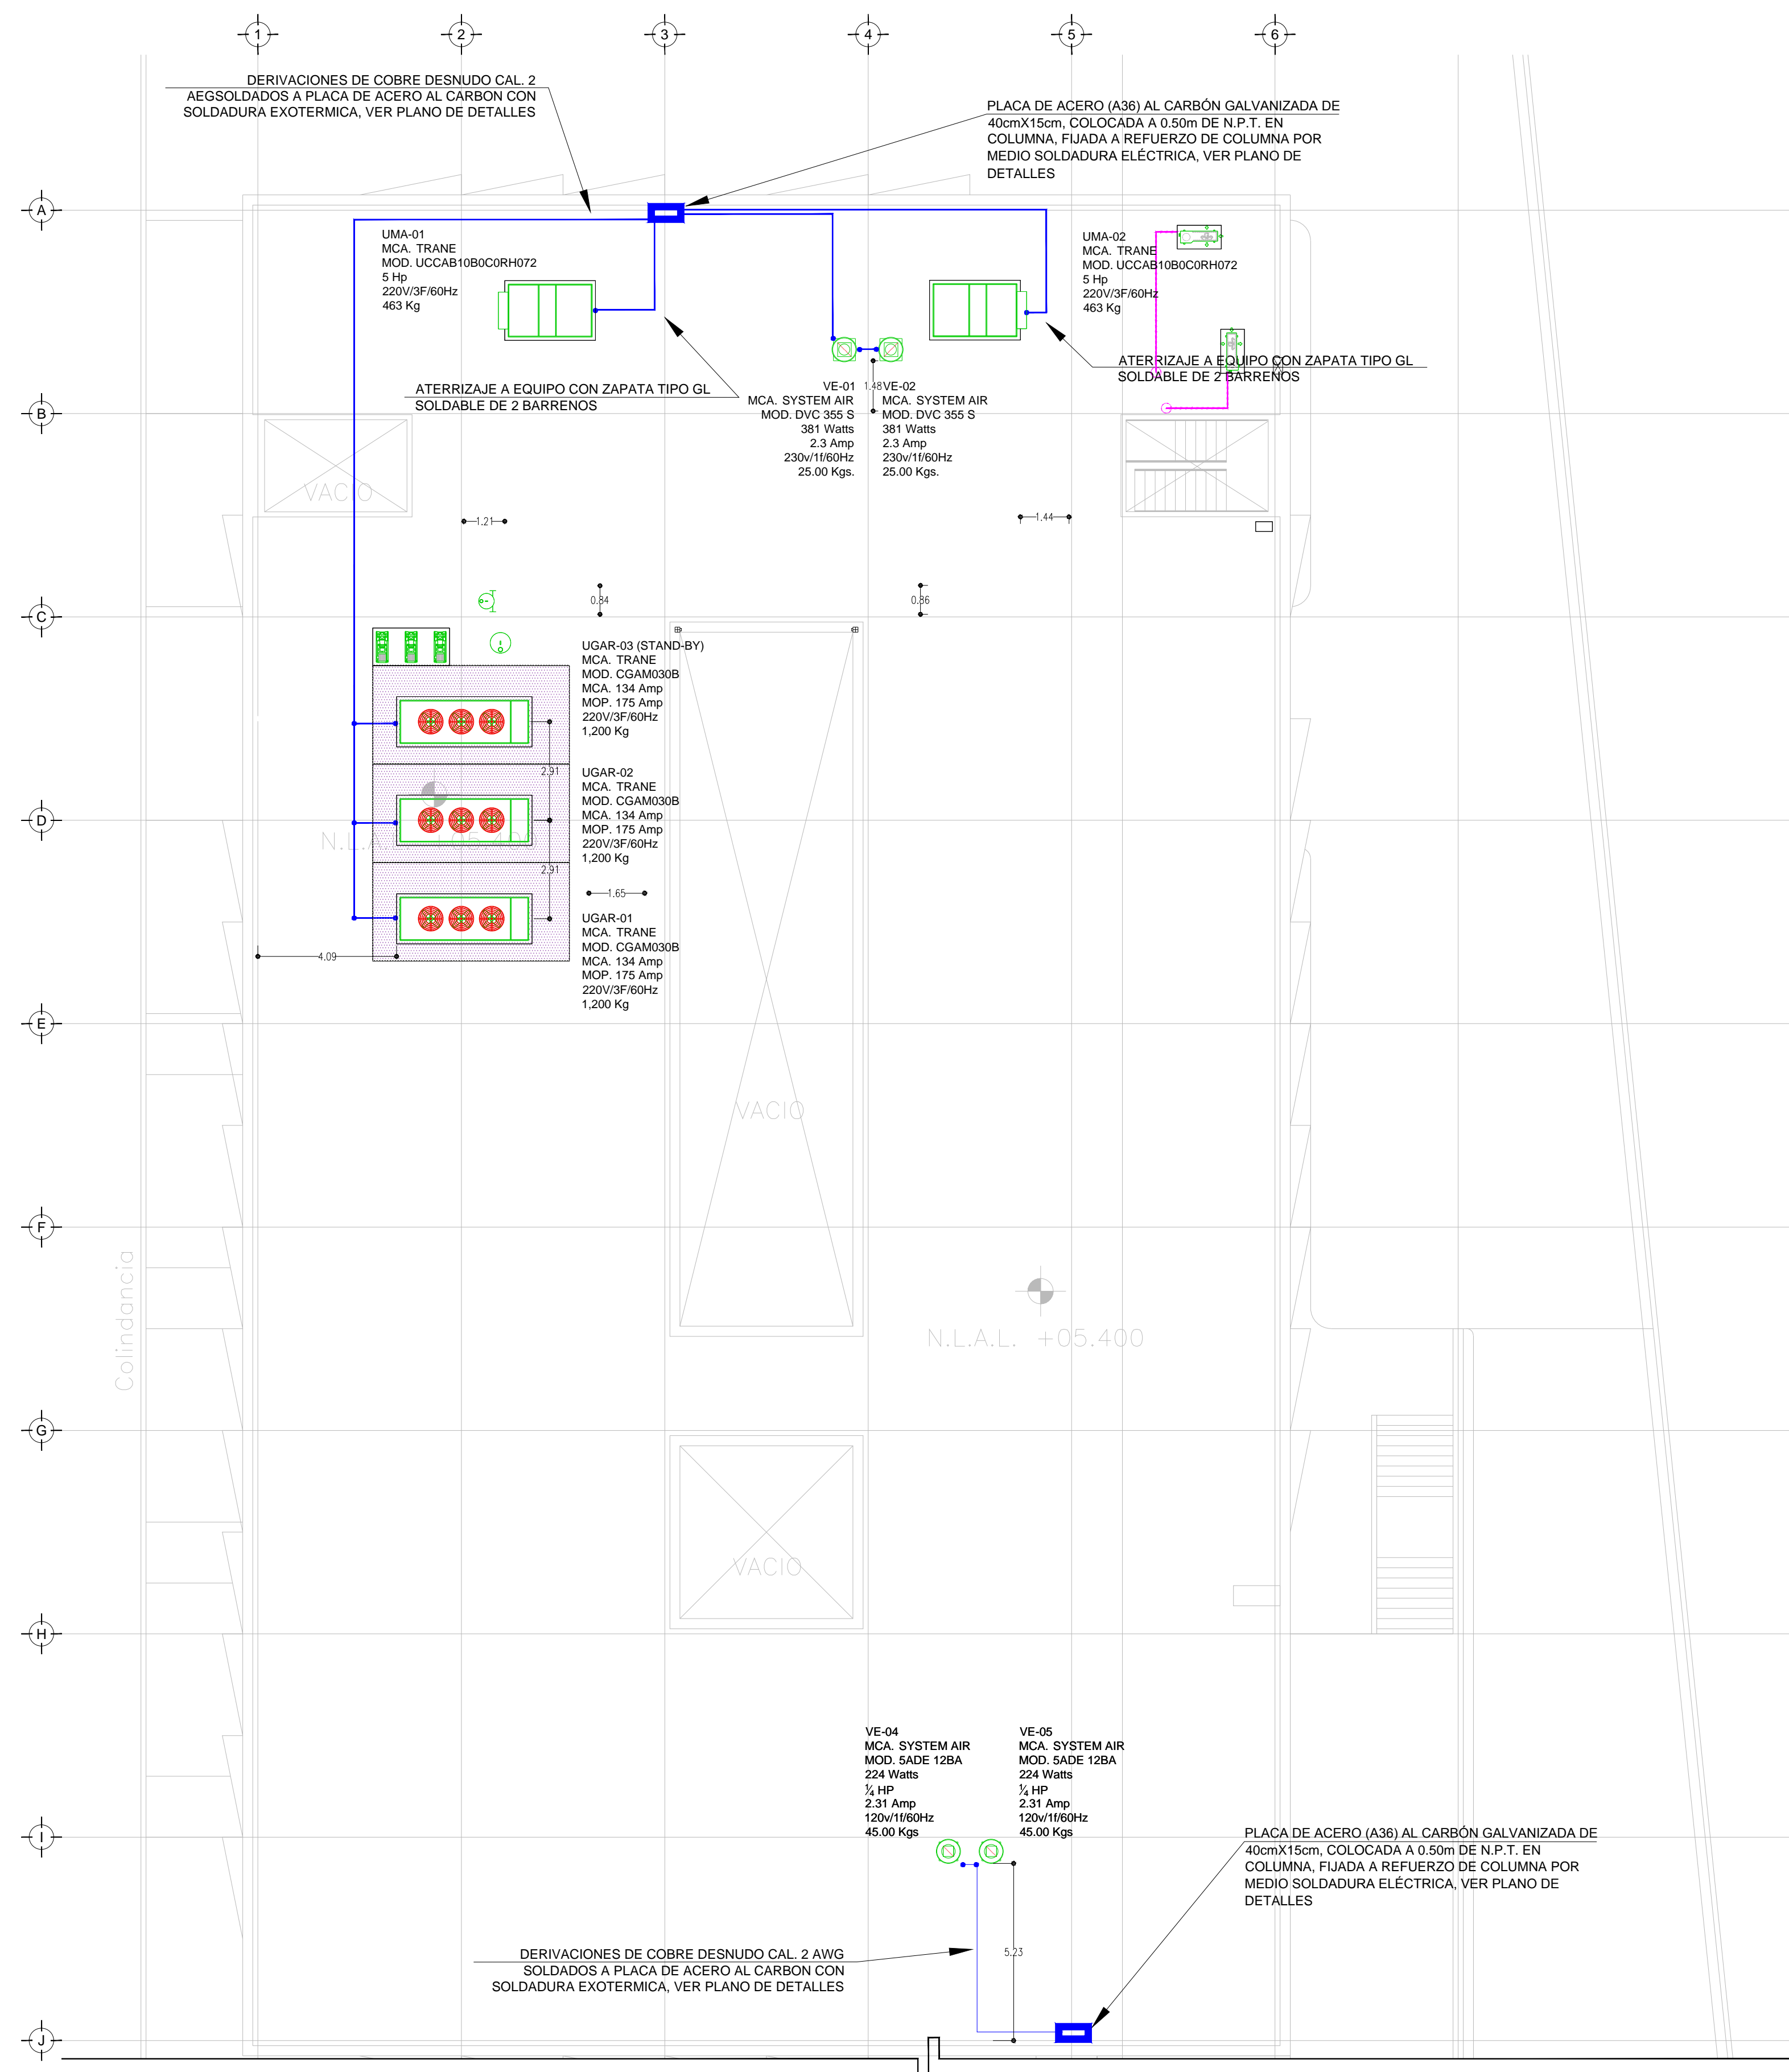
1
2
3
4
5
6

DERIVACIONES DE COBRE DESNUDO CAL. 2 AEGSOLDADOS A PLACA DE ACERO AL CARBON CON SOLDADURA EXOTERMICA, VER PLANO DE DETALLES

PLACA DE ACERO (A36) AL CARBÓN GALVANIZADA DE 40cmX15cm, COLOCADA A 0.50m DE N.P.T. EN COLUMNA, FIJADA A REFUERZO DE COLUMNA POR MEDIO SOLDADURA ELÉCTRICA, VER PLANO DE DETALLES

A

UMA-01
MCA. TRANE
MOD. UCCAB10B0C0RH072
5 Hp
220V/3F/60Hz
463 Kg

UMA-02
MCA. TRANE
MOD. UCCAB10B0C0RH072
5 Hp
220V/3F/60Hz
463 Kg

ATERRIZAJE A EQUIPO CON ZAPATA TIPO GL SOLDABLE DE 2 BARRENOS

ATERRIZAJE A EQUIPO CON ZAPATA TIPO GL SOLDABLE DE 2 BARRENOS

B

VE-01
MCA. SYSTEM AIR
MOD. DVC 355 S
381 Watts
2.3 Amp
230v/1f/60Hz
25.00 Kgs.

1.48

VE-02
MCA. SYSTEM AIR
MOD. DVC 355 S
381 Watts
2.3 Amp
230v/1f/60Hz
25.00 Kgs.

VACIO

1.21

1.44

C

0.84

0.86

UGAR-03 (STAND-BY)
MCA. TRANE
MOD. CGAM030B
MCA. 134 Amp
MOP. 175 Amp
220V/3F/60Hz
1,200 Kg

2.91

UGAR-02
MCA. TRANE
MOD. CGAM030B
MCA. 134 Amp
MOP. 175 Amp
220V/3F/60Hz
1,200 Kg

D

N.L.A.L. +05.400

2.91

1.65

UGAR-01
MCA. TRANE
MOD. CGAM030B
MCA. 134 Amp
MOP. 175 Amp
220V/3F/60Hz
1,200 Kg

4.09

E

VACIO

F

Colindancia

N.L.A.L. +05.400

G

VACIO

H

VE-04
MCA. SYSTEM AIR
MOD. 5ADE 12BA
224 Watts
¼ HP
2.31 Amp
120v/1f/60Hz
45.00 Kgs

VE-05
MCA. SYSTEM AIR
MOD. 5ADE 12BA
224 Watts
¼ HP
2.31 Amp
120v/1f/60Hz
45.00 Kgs

I

PLACA DE ACERO (A36) AL CARBÓN GALVANIZADA DE 40cmX15cm, COLOCADA A 0.50m DE N.P.T. EN COLUMNA, FIJADA A REFUERZO DE COLUMNA POR MEDIO SOLDADURA ELÉCTRICA, VER PLANO DE DETALLES

5.23

DERIVACIONES DE COBRE DESNUDO CAL. 2 AWG SOLDADOS A PLACA DE ACERO AL CARBON CON SOLDADURA EXOTERMICA, VER PLANO DE DETALLES

J